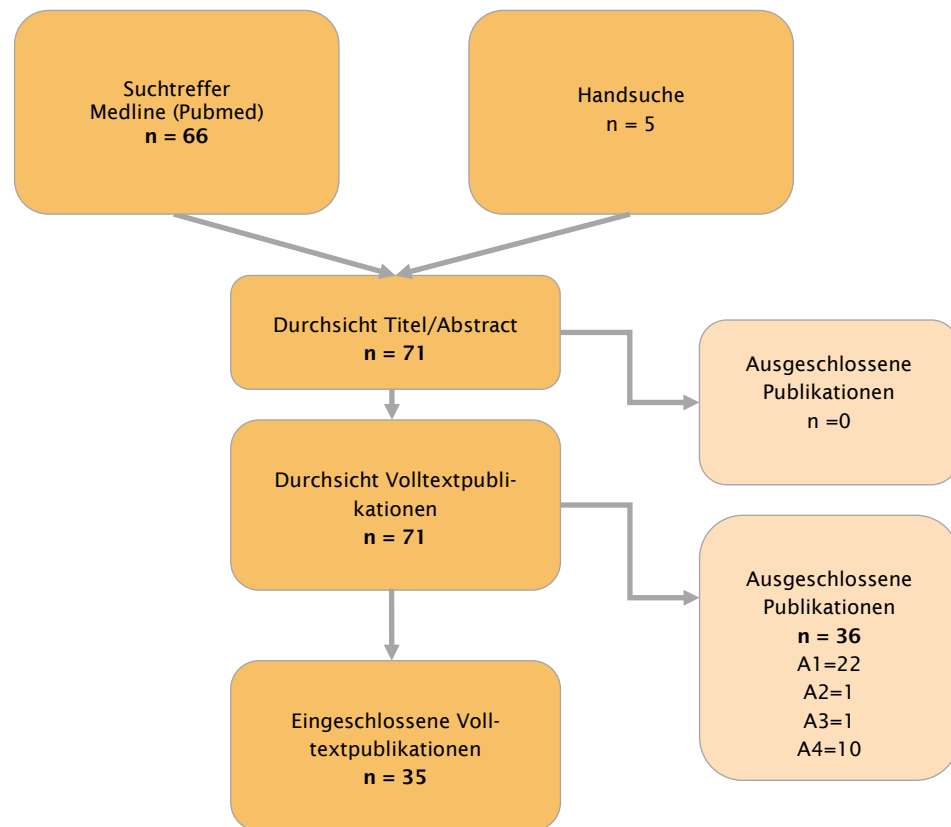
Suchtreffer
Medline (Pubmed)
**n = 66**

Handsuche
n = 5

Durchsicht Titel/Abstract
**n = 71**

Ausgeschlossene
Publikationen
n =0

Durchsicht Volltextpublikationen
**n = 71**

Ausgeschlossene
Publikationen
**n = 36**
A1=22
A2=1
A3=1
A4=10

Eingeschlossene Volltextpublikationen
**n = 35**